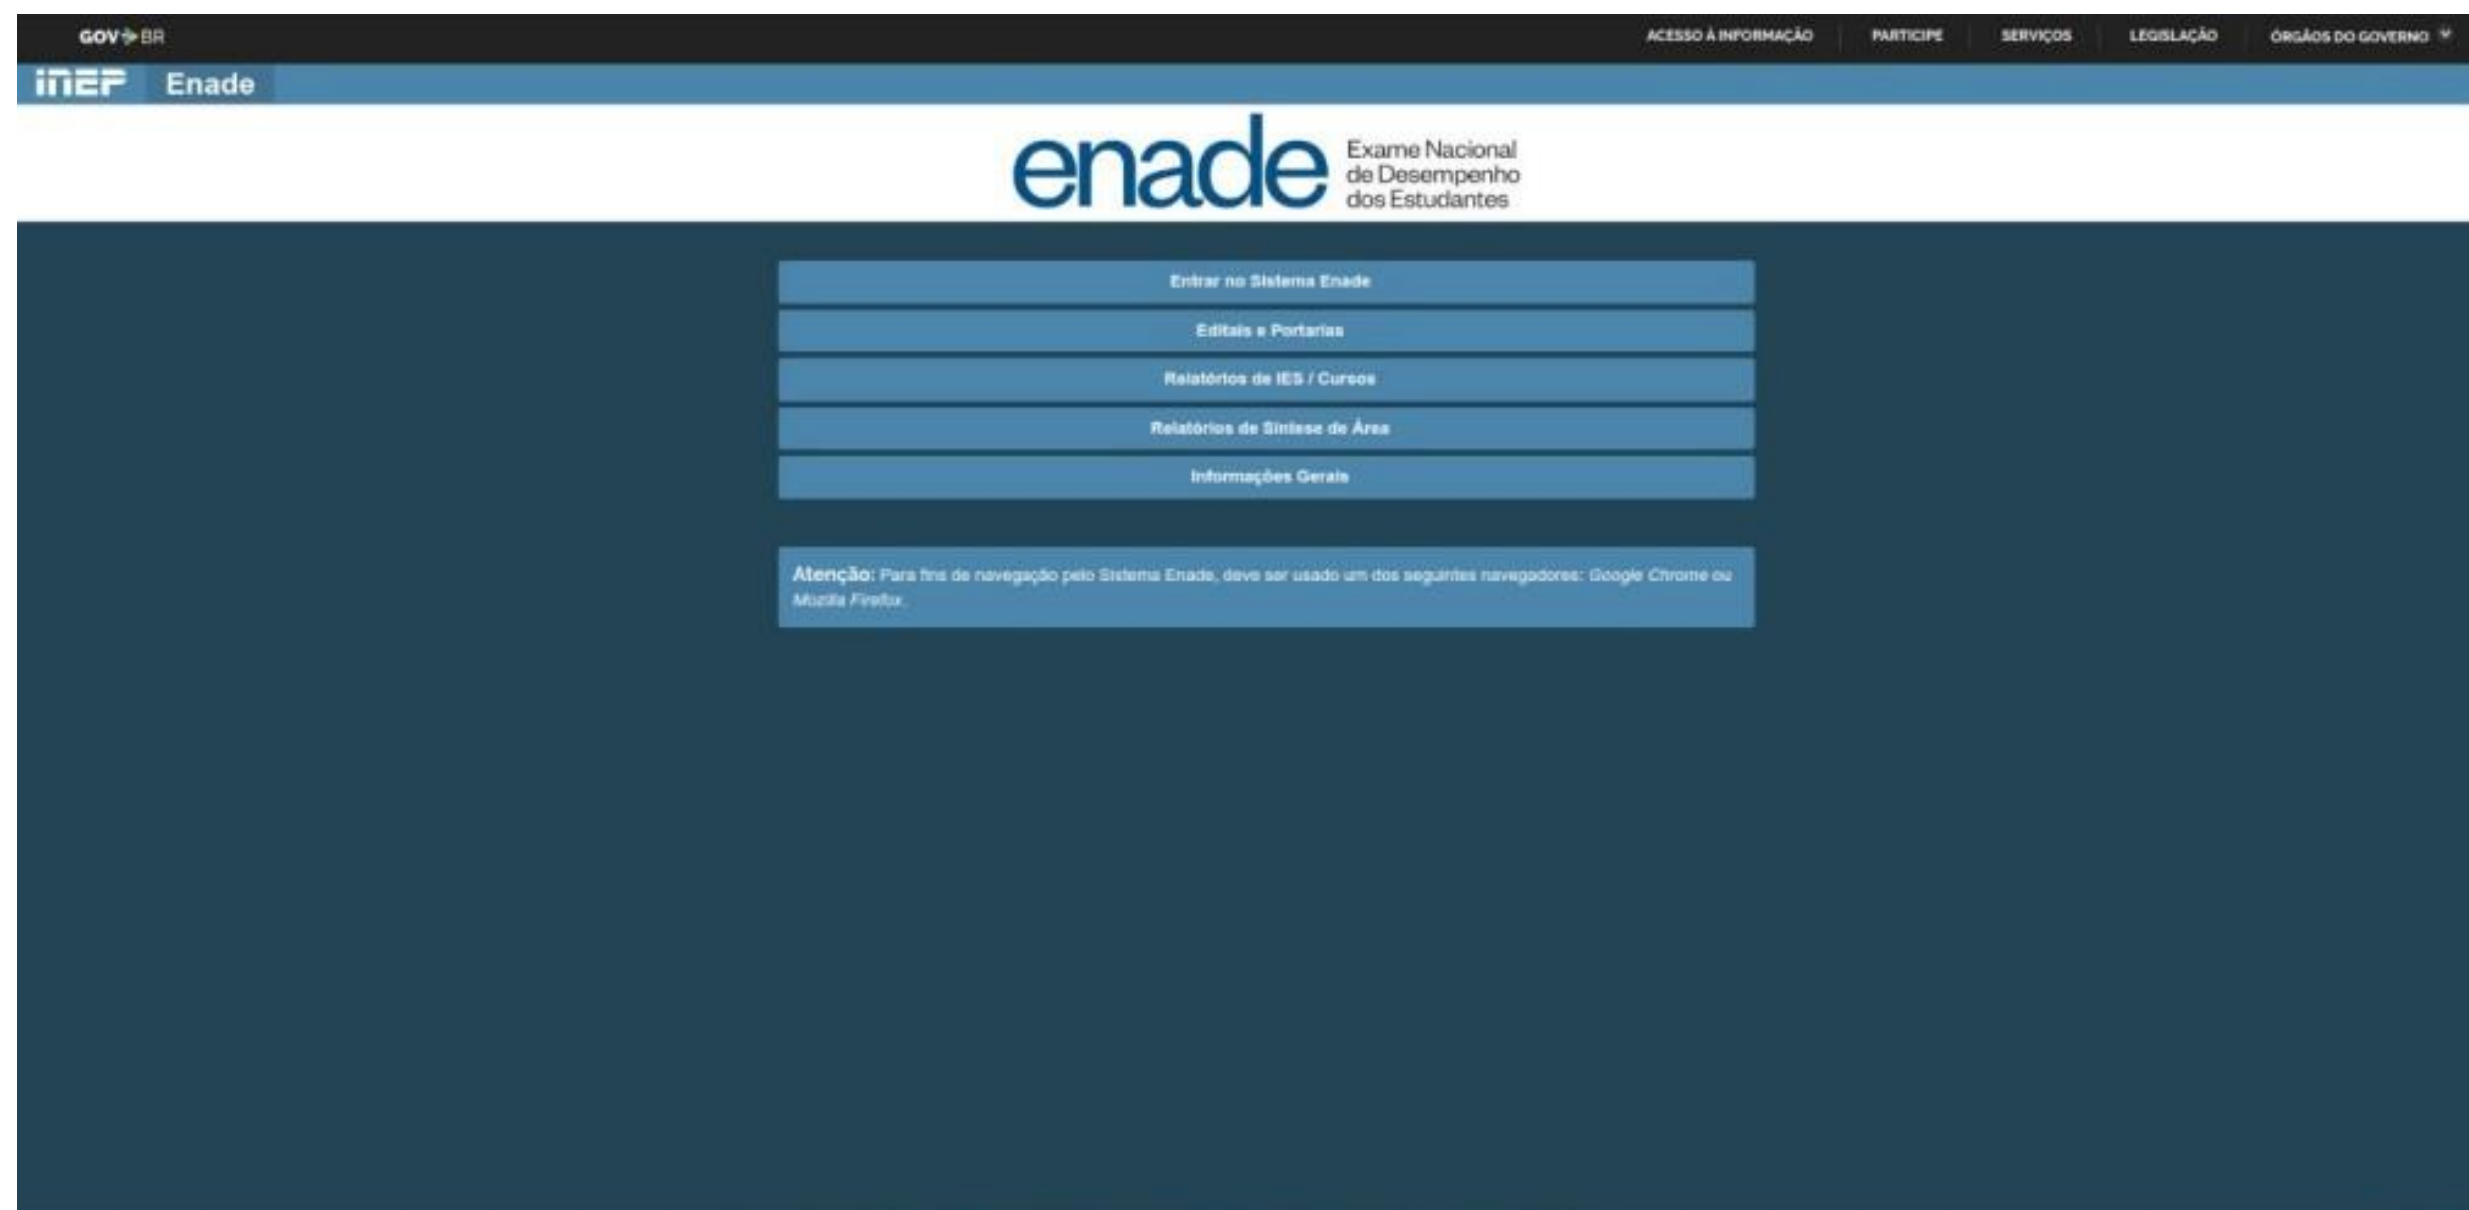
GOV.BR

ACESSO À INFORMAÇÃO PARTICIPE SERVIÇOS LEGISLAÇÃO ÓRGÃOS DO GOVERNO

inep Enade

enade Exame Nacional de Desempenho dos Estudantes

Entrar no Sistema Enade

Editais e Portarias

Relatórios de IES / Cursos

Relatórios de Síntese de Área

Informações Gerais

Atenção: Para fins de navegação pelo Sistema Enade, deve ser usado um dos seguintes navegadores: Google Chrome ou Mozilla Firefox.